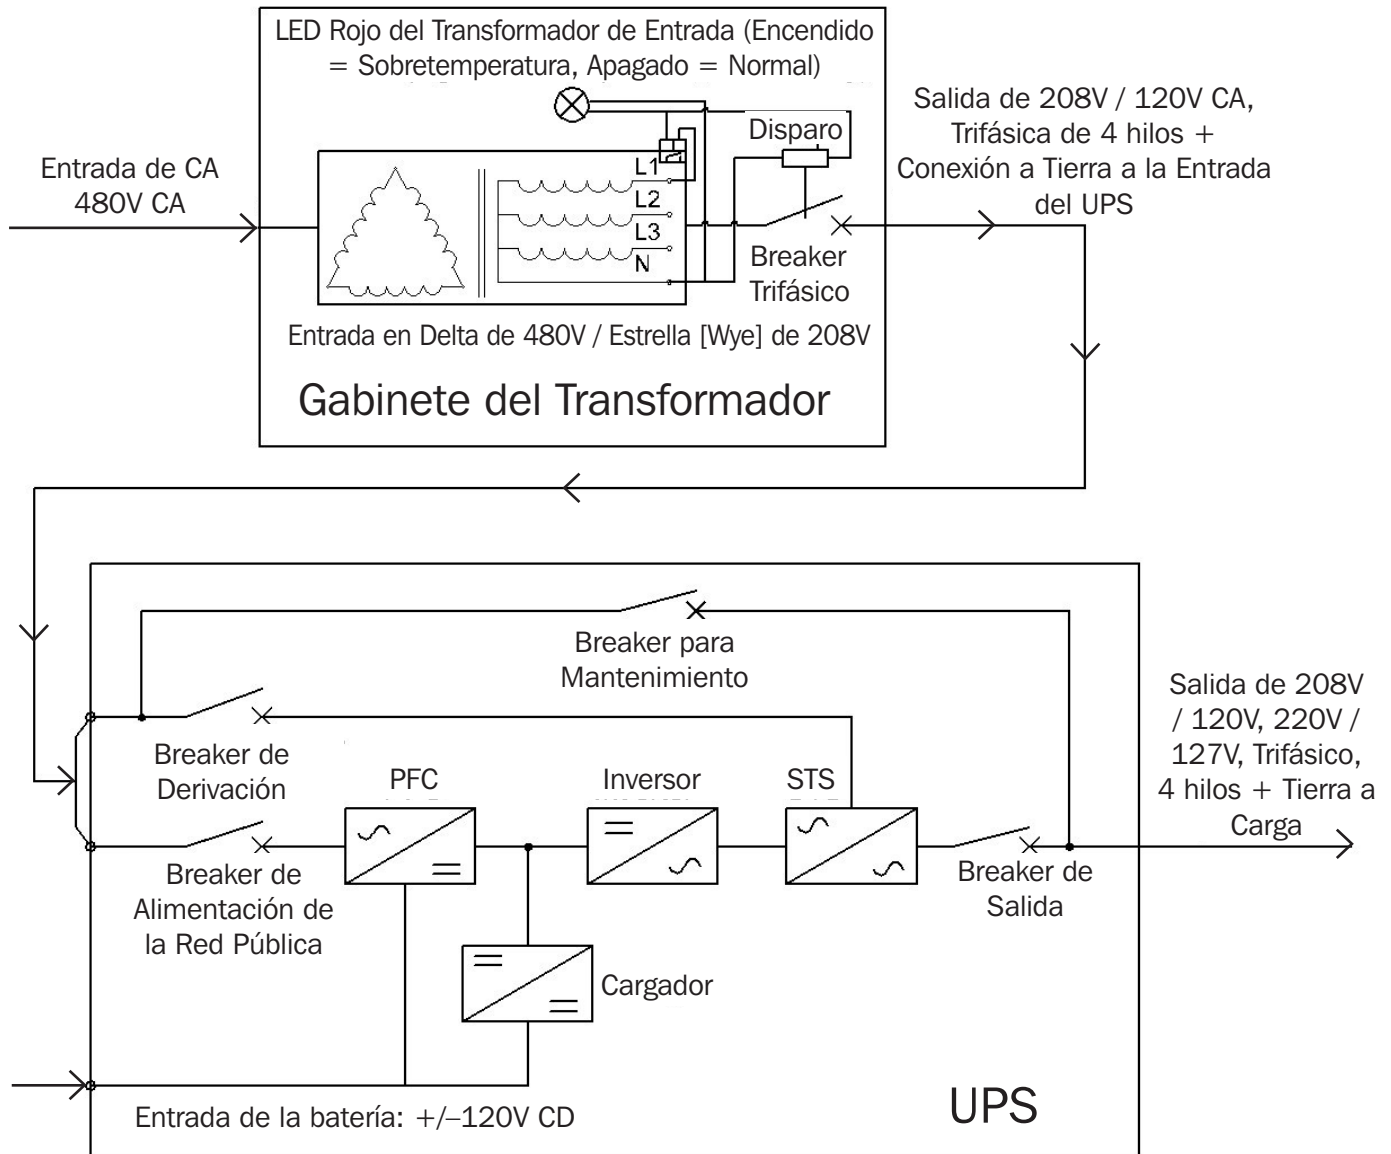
LED Rojo del Transformador de Entrada (Encendido = Sobretemperatura, Apagado = Normal)

Entrada de CA 480V CA

Disparo

L1
L2
L3
N

Breaker Trifásico

Salida de 208V / 120V CA, Trifásica de 4 hilos + Conexión a Tierra a la Entrada del UPS

Entrada en Delta de 480V / Estrella [Wye] de 208V

Gabinete del Transformador

Breaker para Mantenimiento

Breaker de Derivación

PFC

Inversor

STS

Salida de 208V / 120V, 220V / 127V, Trifásico, 4 hilos + Tierra a Carga

Breaker de Alimentación de la Red Pública

Breaker de Salida

Cargador

UPS

Entrada de la batería: +/–120V CD